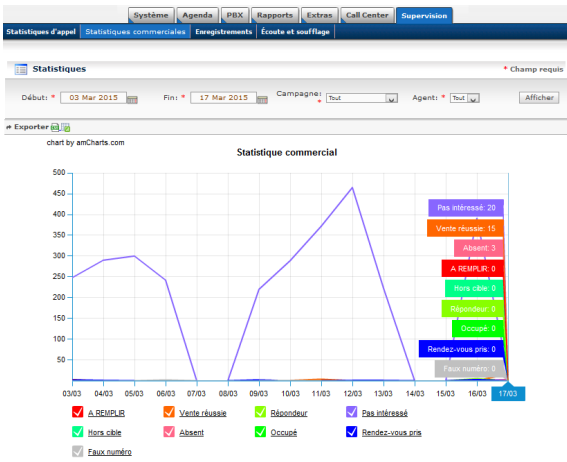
Système | Agenda | PBX | Rapports | Extras | Call Center | Supervision

Statistiques d'appel | Statistiques commerciales | Enregistrements | Écoute et soufflage

Statistiques

* Champ requis

Début: * 03 Mar 2015

Fin: * 17 Mar 2015

Campagne: * Tout

Agent: * Tout

Afficher

Exporter

chart by amCharts.com

Statistique commercial

500
450
400
350
300
250
200
150
100
50
0

03/03 04/03 05/03 06/03 07/03 08/03 09/03 10/03 11/03 12/03 13/03 14/03 15/03 16/03 17/03

Pas intéressé: 20
Vente réussie: 15
Absent: 3
A REMPLIR: 0
Hors cible: 0
Répondeur: 0
Occupé: 0
Rendez-vous pris: 0
Faux numéro: 0

A REMPLIR
Vente réussie
Répondeur
Pas intéressé
Hors cible
Absent
Occupé
Rendez-vous pris
Faux numéro